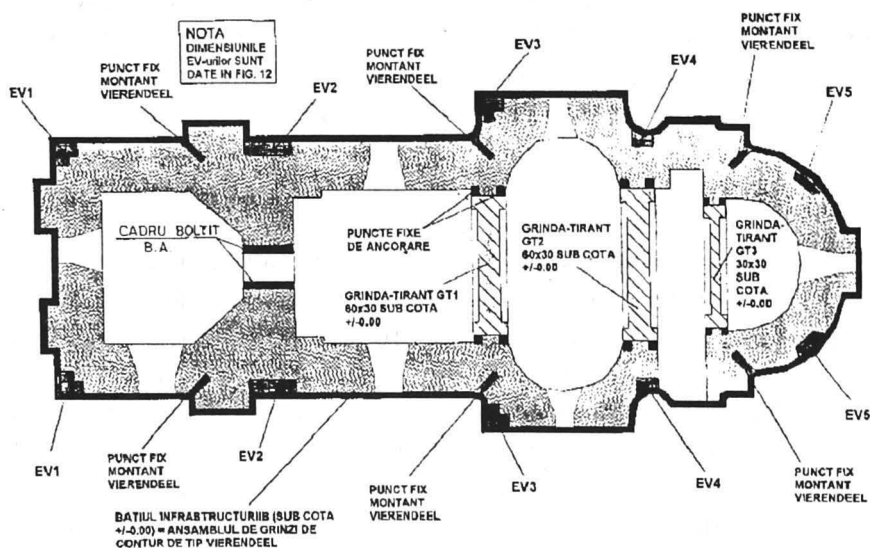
NOTA
DIMENSIUNILE EV-urilor SUNT DATE IN FIG. 12

PUNCT FIX MONTANT VIERENDEEL

PUNCT FIX MONTANT VIERENDEEL

PUNCT FIX MONTANT VIERENDEEL

EV1

EV2

EV3

EV4

EV5

CADRU BOLTIT B.A.

PUNCTE FIXE DE ANCORARE

GRINDA-TIRANT GT2 60x30 SUB COTA +/-0.00

GRINDA-TIRANT GT3 30x30 SUB COTA +/-0.00

GRINDA-TIRANT GT1 60x30 SUB COTA +/-0.00

EV1

PUNCT FIX MONTANT VIERENDEEL

EV2

BATIUL INFRASTRUCTURIIB (SUB COTA +/-0.00) = ANSAMBLUL DE GRINZI DE CONTUR DE TIP VIERENDEEL

PUNCT FIX MONTANT VIERENDEEL

EV3

EV4

EV5

PUNCT FIX MONTANT VIERENDEEL